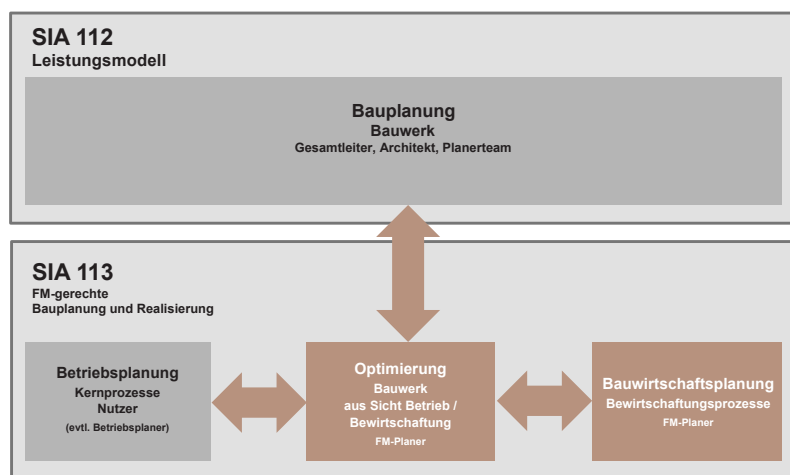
SIA 112
Leistungsmodell

Bauplanung
Bauwerk
Gesamtleiter, Architekt, Planerteam

SIA 113
FM-gerechte
Bauplanung und Realisierung

Betriebsplanung
Kernprozesse
Nutzer
(evtl. Betriebsplaner)

Optimierung
Bauwerk
aus Sicht Betrieb / Bewirtschaftung
FM-Planer

Bauwirtschaftsplanung
Bewirtschaftungsprozesse
FM-Planer